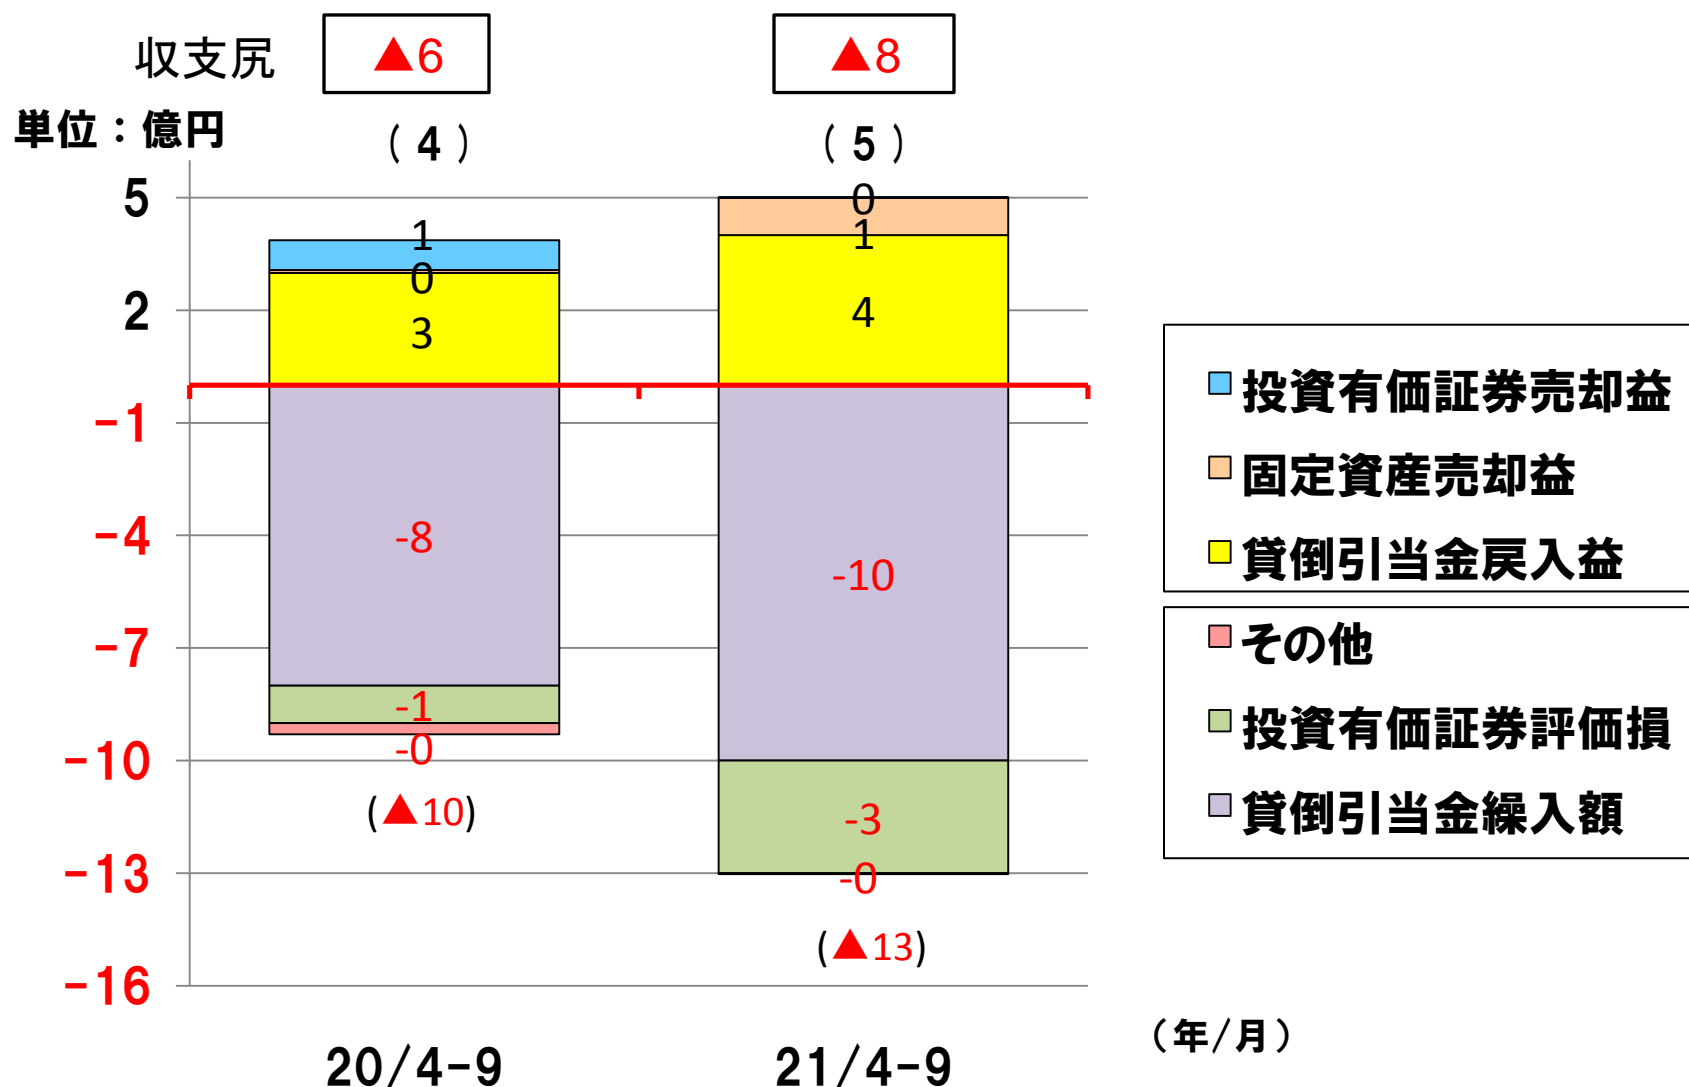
収支尻 ▲6 ▲8

単位：億円

（4） （5）

5
2
-1
-4
-7
-10
-13
-16

1
0
3
-8
-1
-0
(▲10)

0
1
4
-10
-3
-0
(▲13)

投資有価証券売却益
固定資産売却益
貸倒引当金戻入益
その他
投資有価証券評価損
貸倒引当金繰入額

20/4-9
21/4-9
（年/月）